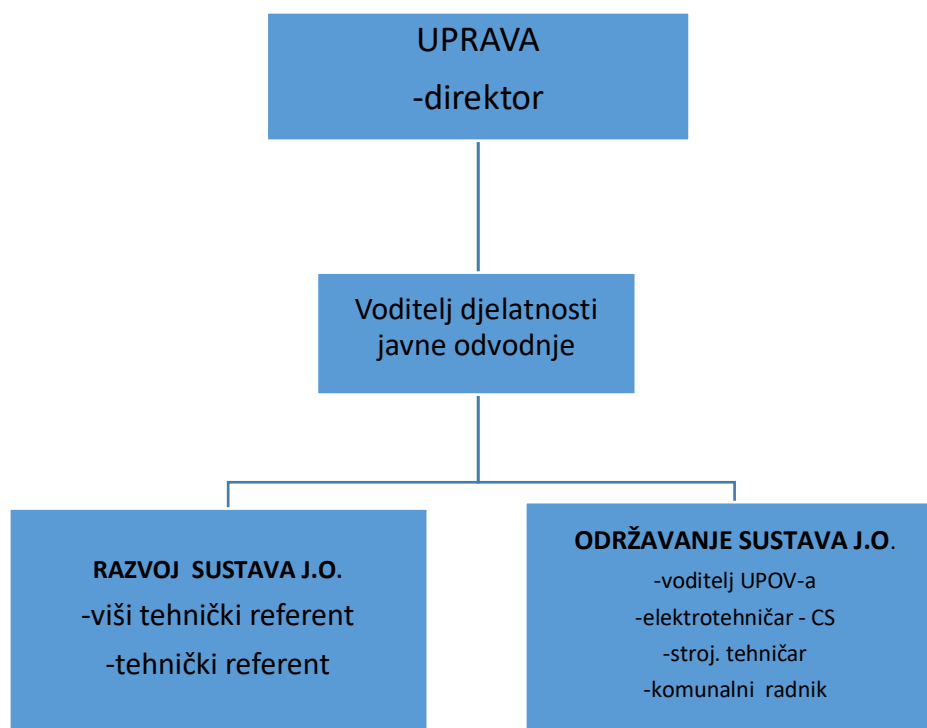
UPRAVA
-direktor

Voditelj djelatnosti javne odvodnje

RAZVOJ SUSTAVA J.O.
-viši tehnički referent
-tehnički referent

ODRŽAVANJE SUSTAVA J.O.
-voditelj UPOV-a
-elektrotehničar - CS
-stroj. tehničar
-komunalni radnik